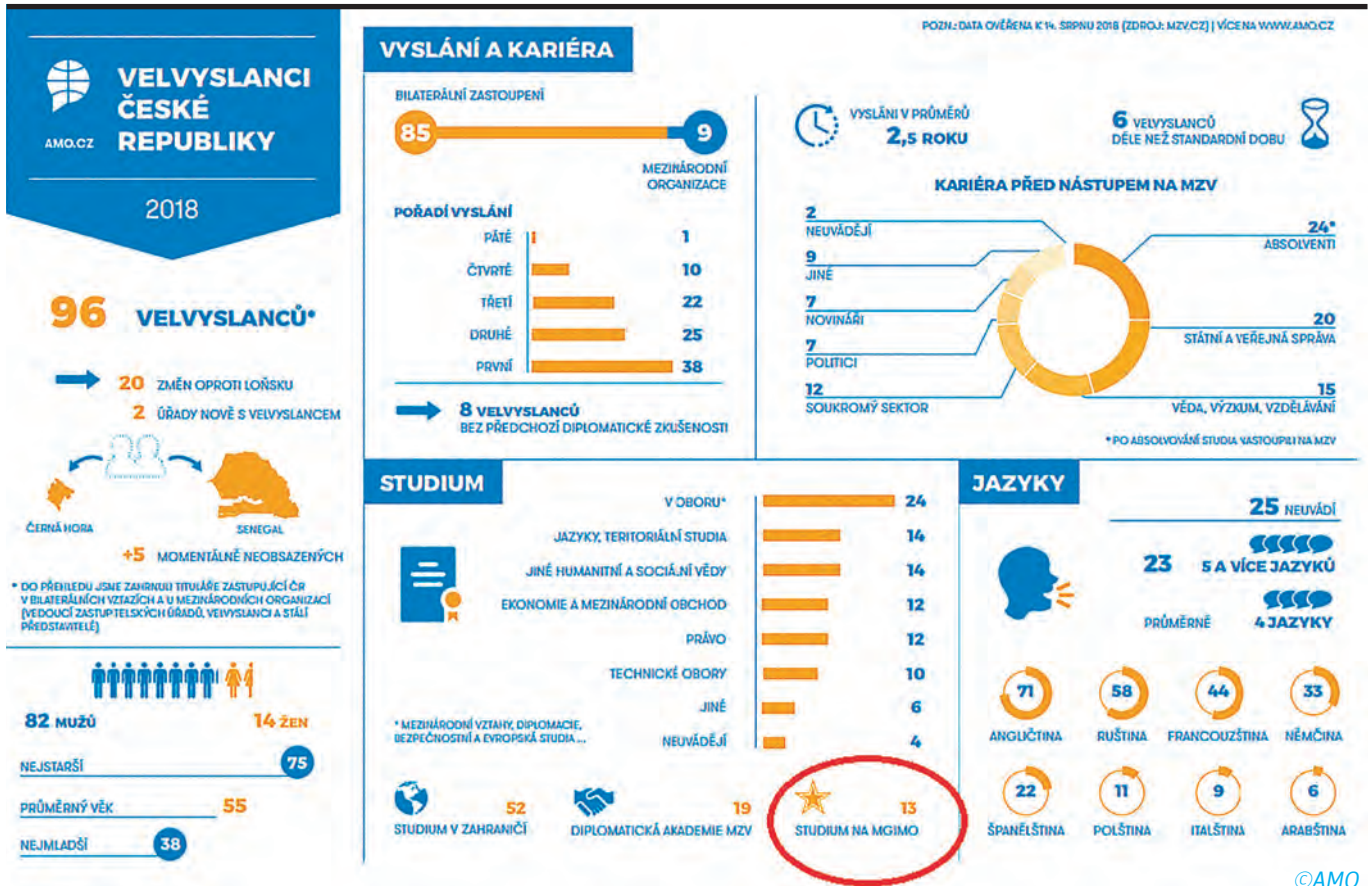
VELVYSLANCI ČESKÉ REPUBLIKY

AMO.CZ

2018

96 VELVYSLANCŮ*

20 ZMĚN OPROTI LOŇSKU

2 ÚŘADY NOVĚ S VELVYSLANCEM

ČERNÁ HORA

SENEGAL

+5 MOMENTÁLNĚ NEOBSAZENÝCH

* DO PŘEHLEDU JSME ZAHRNULI TITULÁŘE ZASTUPUJÍCÍ ČR V BILATERÁLNÍCH VZTAZÍCH A U MEZINÁRODNÍCH ORGANIZACÍ (VEDOUCÍ ZASTUPITELSKÝCH ÚŘADŮ, VELVYSLANCI A STÁLÍ PŘEDSTAVITELÉ)

82 MUŽŮ

14 ŽEN

NEJSTARŠÍ 75

PRŮMĚRNÝ VĚK 55

NEJMLADŠÍ 38

POZN.: DATA OVĚŘENA K 14. SRPNU 2018 (ZDROJ: MZV.CZ) | VÍCE NA WWW.AMO.CZ

VYSLÁNÍ A KARIÉRA

BILATERÁLNÍ ZASTOUPENÍ

85

9

MEZINÁRODNÍ ORGANIZACE

POŘADÍ VYSLÁNÍ

| PÁTÉ | 1 |
|---|---|
| ČTVRTÉ | 10 |
| TŘETÍ | 22 |
| DRUHÉ | 25 |
| PRVNÍ | 38 |

8 VELVYSLANCŮ BEZ PŘEDCHOZÍ DIPLOMATICKÉ ZKUŠENOSTI

VYSLÁNÍ V PRŮMĚRU 2,5 ROKU

6 VELVYSLANCŮ DÉLE NEŽ STANDARDNÍ DOBU

KARIÉRA PŘED NÁSTUPEM NA MZV

2 NEUVÁDĚJÍ

9 JINÉ

7 NOVINÁŘI

7 POLITICI

12 SOUKROMÝ SEKTOR

24* ABSOLVENTI

20 STÁTNÍ A VEŘEJNÁ SPRÁVA

15 VĚDA, VÝZKUM, VZDĚLÁVÁNÍ

* PO ABSOLVOVÁNÍ STUDIA NASTOUPILI NA MZV

STUDIUM

| V OBORU* | 24 |
|---|---|
| JAZYKY, TERITORIÁLNÍ STUDIA | 14 |
| JINÉ HUMANITNÍ A SOCIÁLNÍ VĚDY | 14 |
| EKONOMIE A MEZINÁRODNÍ OBCHOD | 12 |
| PRÁVO | 12 |
| TECHNICKÉ OBORY | 10 |
| JINÉ | 6 |
| NEUVÁDĚJÍ | 4 |

* MEZINÁRODNÍ VZTAHY, DIPLOMACIE, BEZPEČNOSTNÍ A EVROPSKÁ STUDIA ...

52 STUDIUM V ZAHRANIČÍ

19 DIPLOMATICKÁ AKADEMIE MZV

13 STUDIUM NA MGIMO

JAZYKY

25 NEUVÁDÍ

23 5 A VÍCE JAZYKŮ

PRŮMĚRNĚ 4 JAZYKY

71 ANGLIČTINA

58 RUŠTINA

44 FRANCOUZŠTINA

33 NĚMČINA

22 ŠPANĚLŠTINA

11 POLŠTINA

9 ITALŠTINA

6 ARABŠTINA

©AMO